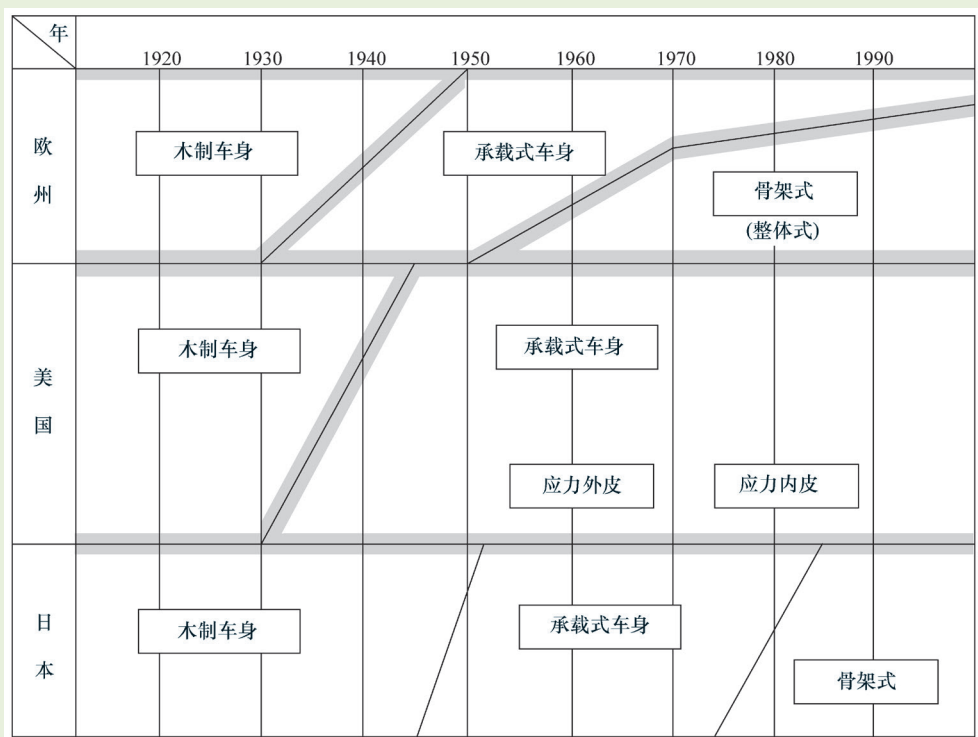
| 年 | 1920 | 1930 | 1940 | 1950 | 1960 | 1970 | 1980 | 1990 |
|---|---|---|---|---|---|---|---|---|
| 欧洲 | 木制车身 | | | 承载式车身 | | | 骨架式 (整体式) | |
| 美国 | 木制车身 | | | | 承载式车身 应力外皮 | | 应力内皮 | |
| 日本 | 木制车身 | | | | 承载式车身 | | | 骨架式 |